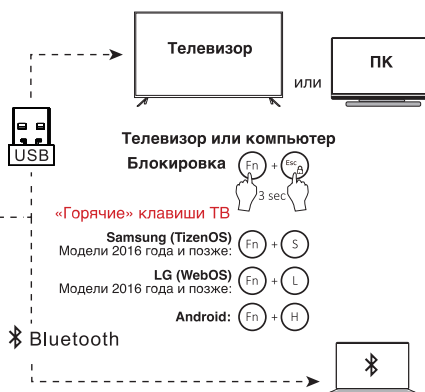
Телевизор

или

ПК

USB

Телевизор или компьютер

Блокировка Fn + Esc

3 sec

«Горячие» клавиши ТВ

Samsung (TizenOS)
Модели 2016 года и позже: Fn + S

LG (WebOS)
Модели 2016 года и позже: Fn + L

Android: Fn + H

Bluetooth